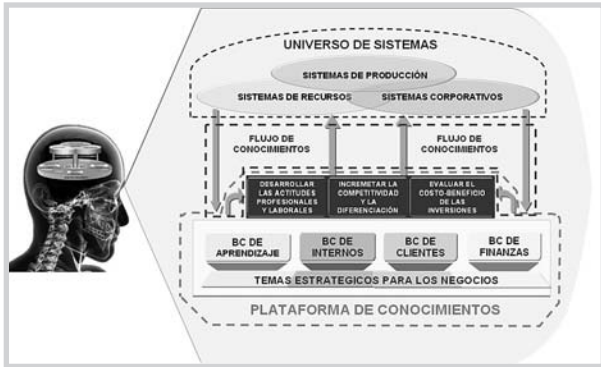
UNIVERSO DE SISTEMAS

SISTEMAS DE PRODUCCIÓN

SISTEMAS DE RECURSOS

SISTEMAS CORPORATIVOS

FLUJO DE CONOCIMIENTOS

FLUJO DE CONOCIMIENTOS

DESARROLLAR LAS ACTITUDES PROFESIONALES Y LABORALES

INCREMETAR LA COMPETITIVIDAD Y LA DIFERENCIACIÓN

EVALUAR EL COSTO-BENEFICIO DE LAS INVERSIONES

BC DE APRENDIZAJE

BC DE INTERNOS

BC DE CLIENTES

BC DE FINANZAS

TEMAS ESTRATEGICOS PARA LOS NEGOCIOS

PLATAFORMA DE CONOCIMIENTOS